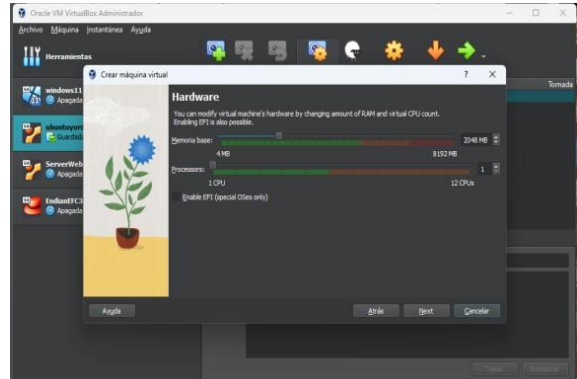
Oracle VM VirtualBox Administrador

Archivo Máquina Instantánea Ayuda

Herramientas

windows11
Apagada

ubuntuyor
Guardad

ServerWeb
Apagada

EndianFC3
Apagada

Tomada

Crear máquina virtual

?

X

Hardware

You can modify virtual machine's hardware by changing amount of RAM and virtual CPU count. Enabling EFI is also possible.

Memoria base:

2048 MB

4 MB

8192 MB

Processors:

1

1 CPU

12 CPUs

Enable EFI (special OSes only)

Ayuda

Atrás

Next

Cancelar